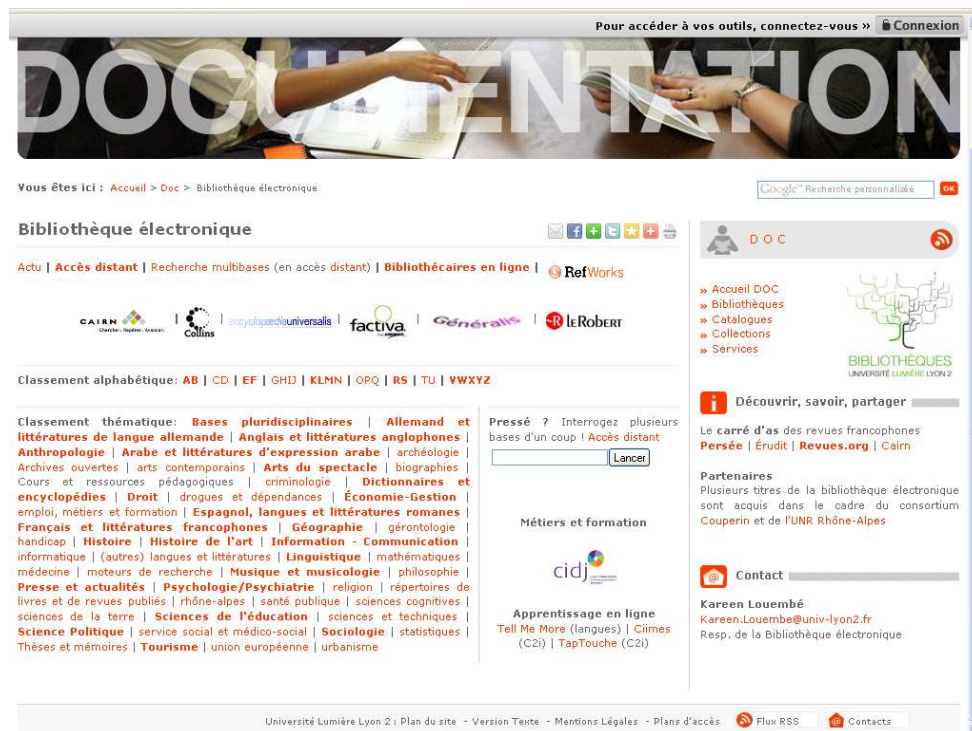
Pour accéder à vos outils, connectez-vous » Connexion

DOCUMENTATION

Vous êtes ici : Accueil > Doc > Bibliothèque électronique

Google™ Recherche personnalisée OK

Bibliothèque électronique

Actu | Accès distant | Recherche multibases (en accès distant) | Bibliothécaires en ligne | RefWorks

CAIRN Chercher. Repérer. Avancer. | Collins | encyclopædiauniversalis | factiva | Généralis | LE ROBERT

Classement alphabétique: AB | CD | EF | GHIJ | KLMN | OPQ | RS | TU | VWXYZ

Classement thématique: Bases pluridisciplinaires | Allemand et littératures de langue allemande | Anglais et littératures anglophones | Anthropologie | Arabe et littératures d'expression arabe | archéologie | Archives ouvertes | arts contemporains | Arts du spectacle | biographies | Cours et ressources pédagogiques | criminologie | Dictionnaires et encyclopédies | Droit | drogues et dépendances | Économie-Gestion | emploi, métiers et formation | Espagnol, langues et littératures romanes | Français et littératures francophones | Géographie | gérontologie | handicap | Histoire | Histoire de l'art | Information - Communication | informatique | (autres) langues et littératures | Linguistique | mathématiques | médecine | moteurs de recherche | Musique et musicologie | philosophie | Presse et actualités | Psychologie/Psychiatrie | religion | répertoires de livres et de revues publiés | rhône-alpes | santé publique | sciences cognitives | sciences de la terre | Sciences de l'éducation | sciences et techniques | Science Politique | service social et médico-social | Sociologie | statistiques | Thèses et mémoires | Tourisme | union européenne | urbanisme

Pressé ? Interrogez plusieurs bases d'un coup ! Accès distant

Lancer

Métiers et formation

cidj

Apprentissage en ligne
Tell Me More (langues) | Ciimes (C2i) | TapTouche (C2i)

DOC

» Accueil DOC
» Bibliothèques
» Catalogues
» Collections
» Services

BIBLIOTHÈQUES
UNIVERSITÉ LUMIÈRE LYON 2

Découvrir, savoir, partager

Le carré d'as des revues francophones
Persée | Érudit | Revues.org | Cairn

Partenaires
Plusieurs titres de la bibliothèque électronique sont acquis dans le cadre du consortium Couperin et de l'UNR Rhône-Alpes

Contact

Kareen Louembé
Kareen.Louembe@univ-lyon2.fr
Resp. de la Bibliothèque électronique

Université Lumière Lyon 2 : Plan du site - Version Texte - Mentions Légales - Plans d'accès Flux RSS Contacts